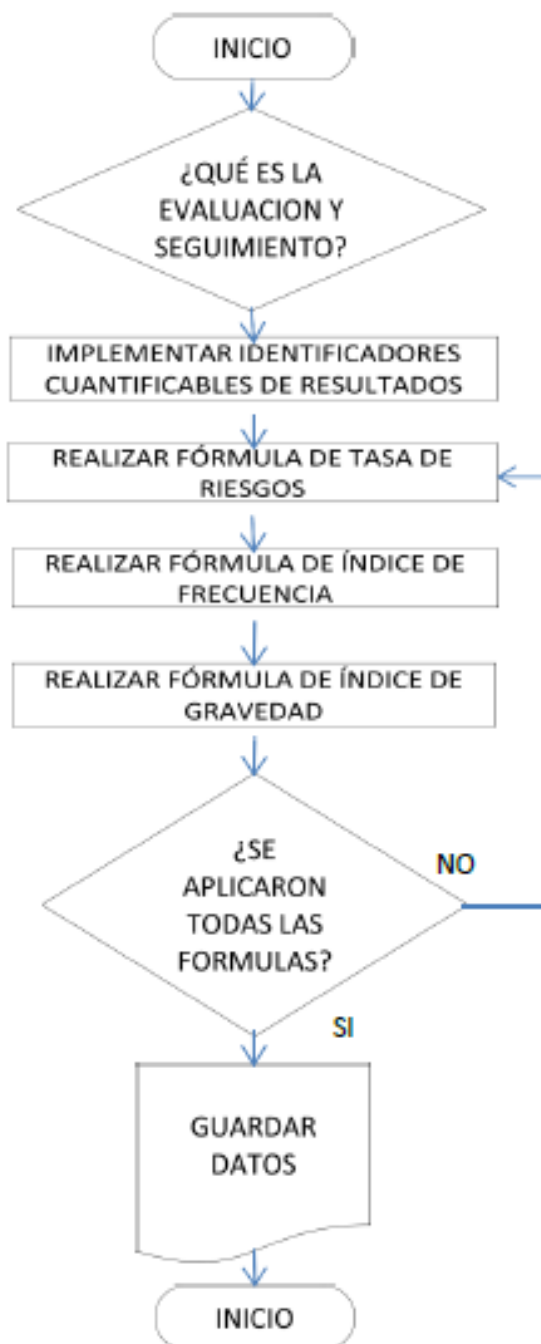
INICIO

¿QUÉ ES LA EVALUACION Y SEGUIMIENTO?

IMPLEMENTAR IDENTIFICADORES CUANTIFICABLES DE RESULTADOS

REALIZAR FÓRMULA DE TASA DE RIESGOS

REALIZAR FÓRMULA DE ÍNDICE DE FRECUENCIA

REALIZAR FÓRMULA DE ÍNDICE DE GRAVEDAD

¿SE APLICARON TODAS LAS FORMULAS?

NO

SI

GUARDAR DATOS

INICIO